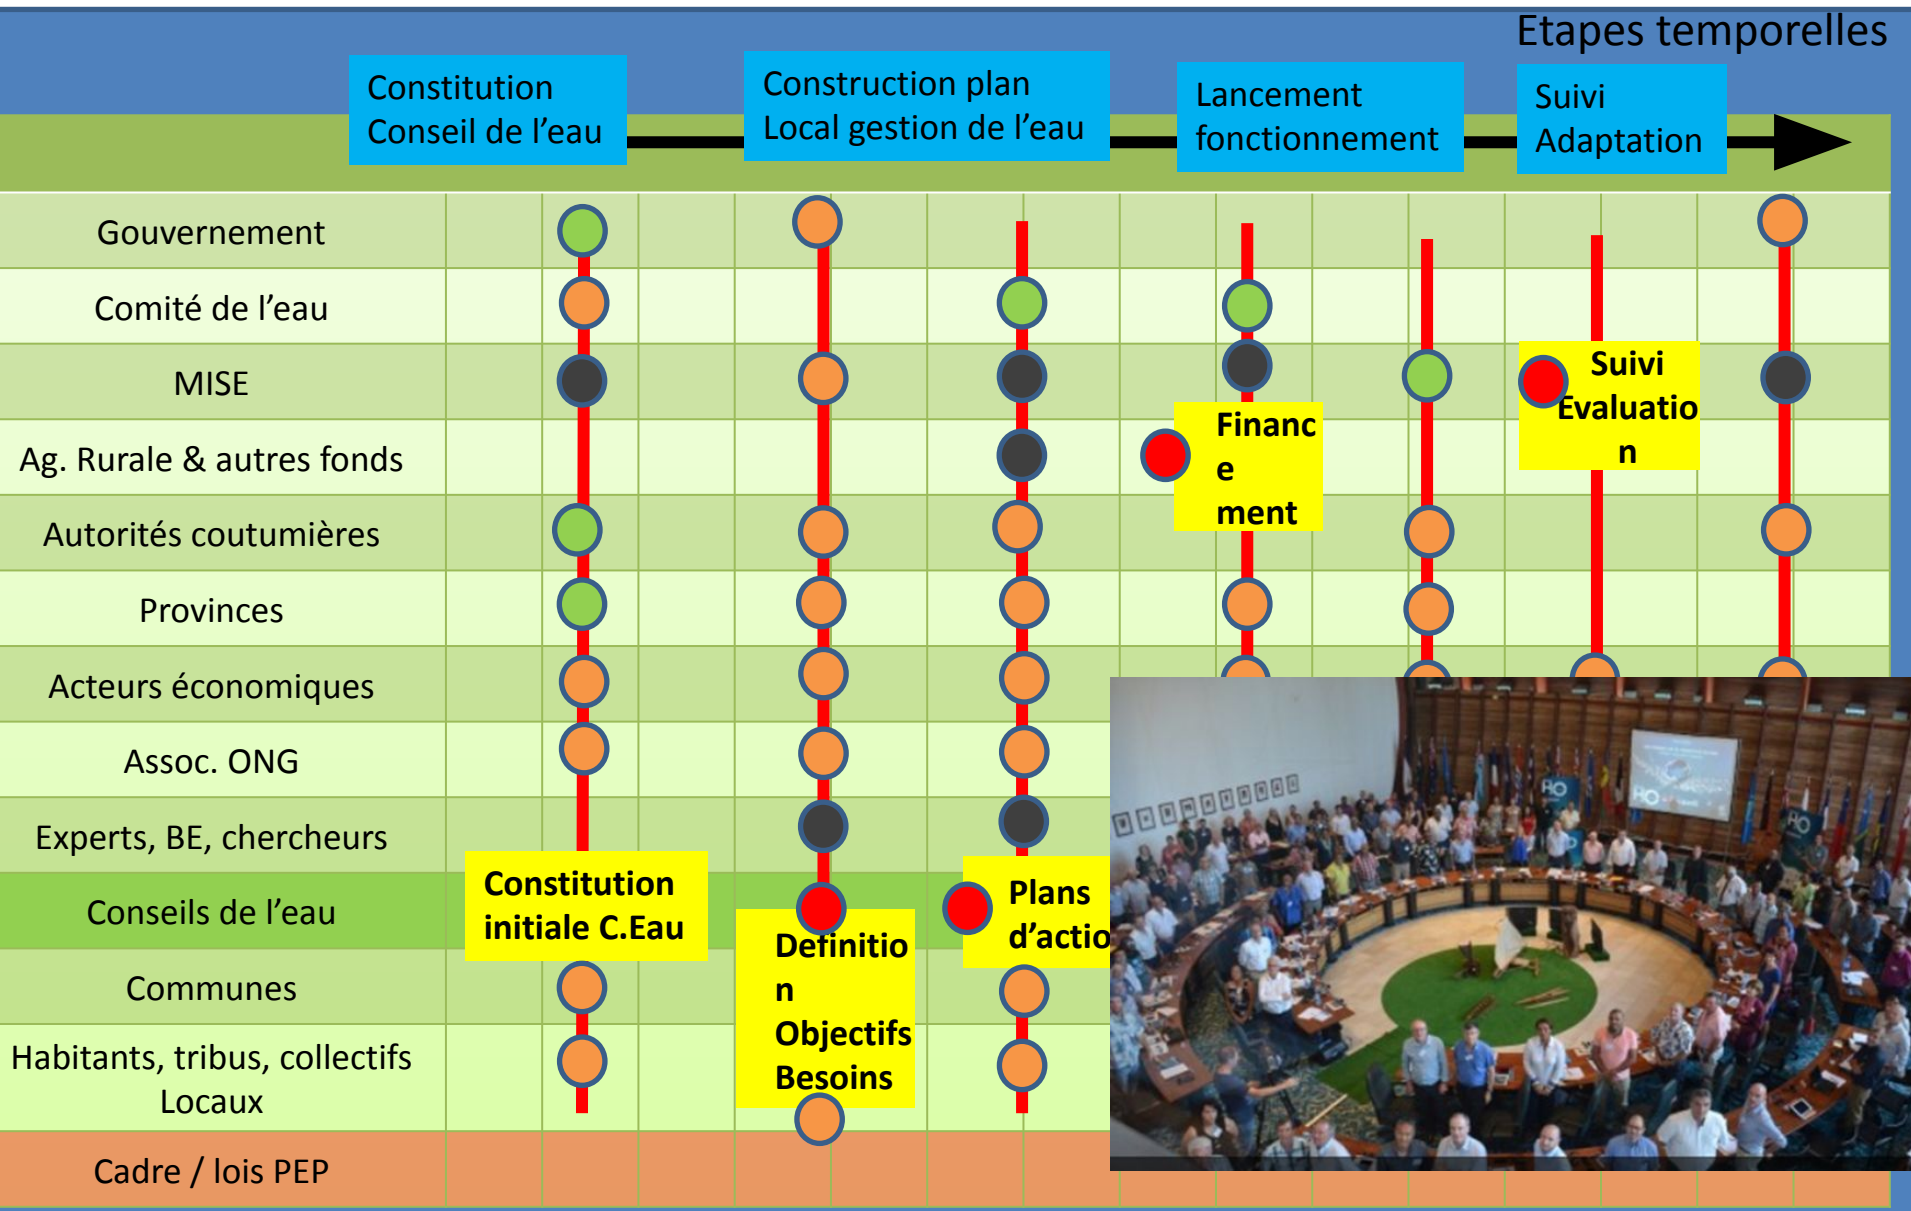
Etapes temporelles

Constitution Conseil de l'eau

Construction plan Local gestion de l'eau

Lancement fonctionnement

Suivi Adaptation

Gouvernement

Comité de l'eau

MISE

Ag. Rurale & autres fonds

Autorités coutumières

Provinces

Acteurs économiques

Assoc. ONG

Experts, BE, chercheurs

Conseils de l'eau

Communes

Habitants, tribus, collectifs Locaux

Cadre / lois PEP

Suivi Evaluatio n

Financ e ment

Constitution initiale C.Eau

Definitio n Objectifs Besoins

Plans d'actio